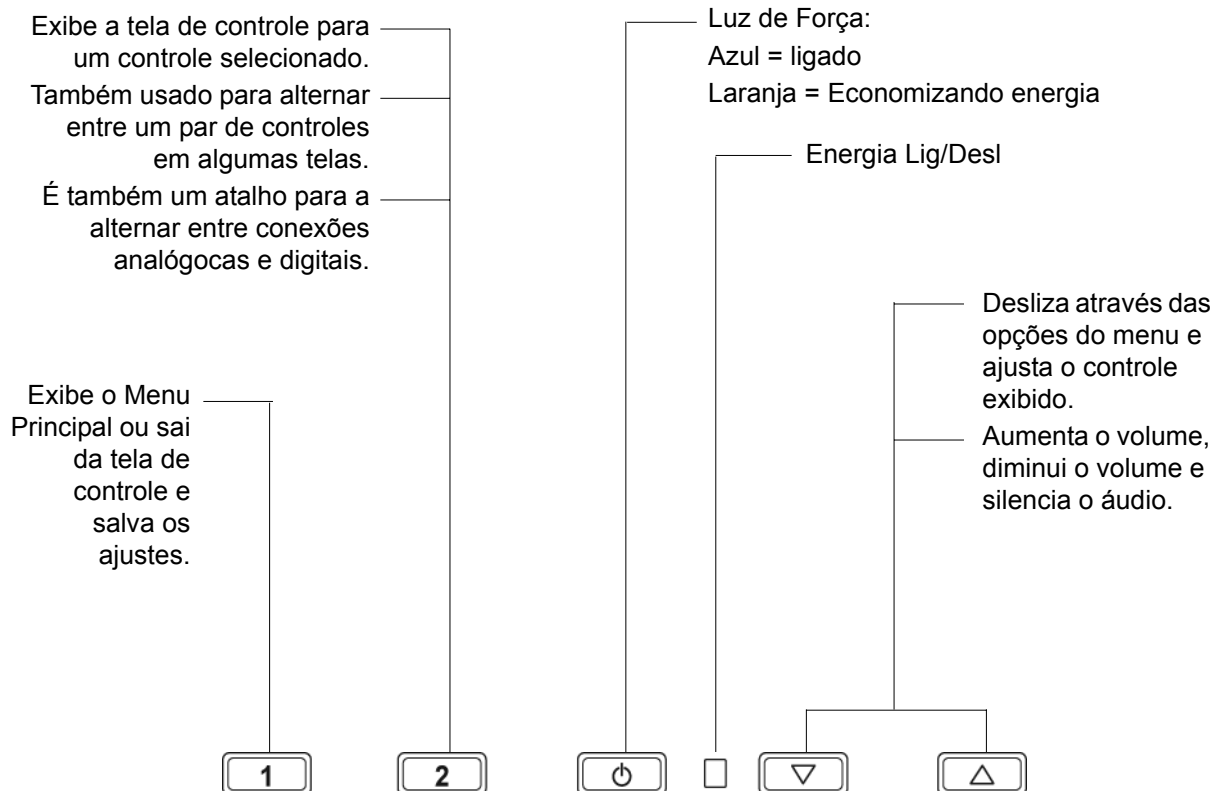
Exibe a tela de controle para um controle selecionado.

Também usado para alternar entre um par de controles em algumas telas.

É também um atalho para a alternar entre conexões analógocas e digitais.

Luz de Força:
Azul = ligado
Laranja = Economizando energia

Energia Lig/Desl

Desliza através das opções do menu e ajusta o controle exibido.

Aumenta o volume, diminui o volume e silencia o áudio.

Exibe o Menu Principal ou sai da tela de controle e salva os ajustes.

1

2

ტ

▽

△